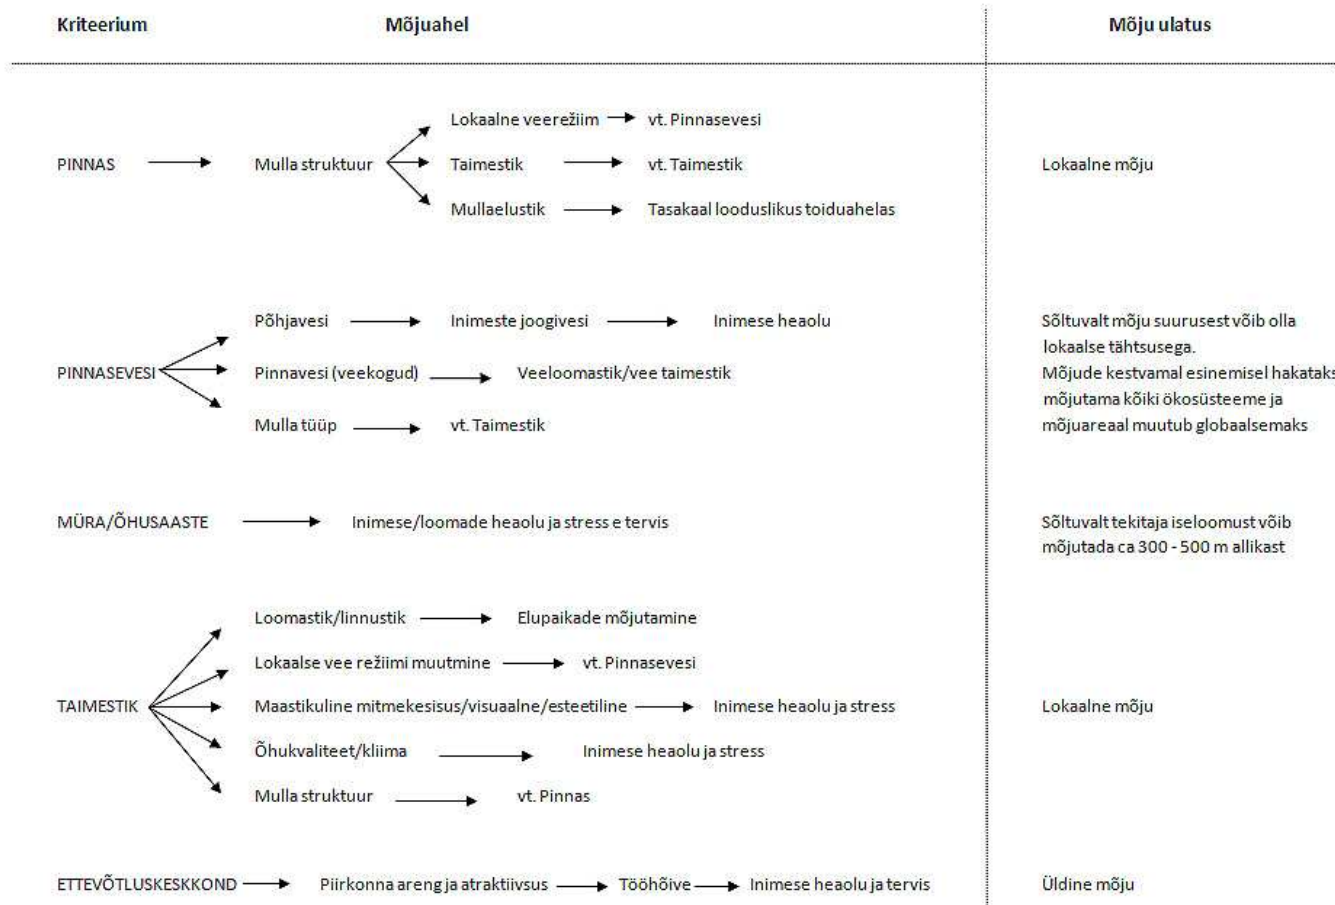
Kriteerium Mõjuahel Mõju ulatus

PINNAS → Mulla struktuur → Lokaalne veerežiim → vt. Pinnasevesi
→ Taimestik → vt. Taimestik
→ Mullaelustik → Tasakaal looduslikus toiduahelas
Lokaalne mõju

PINNASEVESI → Põhjavesi → Inimeste joogivesi → Inimese heaolu
→ Pinnavesi (veekogud) → Veeloomastik/vee taimestik
→ Mulla tüüp → vt. Taimestik
Sõltuvalt mõju suurusest võib olla lokaalse tähtsusega. Mõjude kestvamal esinemisel hakataks mõjutama kõiki ökosüsteeme ja mõjuareaal muutub globaalsemaks

MÜRA/ÕHUSAASTE → Inimese/loomade heaolu ja stress e tervis
Sõltuvalt tekitaja iseloomust võib mõjutada ca 300 - 500 m allikast

TAIMESTIK → Loomastik/linnustik → Elupaikade mõjutamine
→ Lokaalse vee režiimi muutmine → vt. Pinnasevesi
→ Maastikuline mitmekesisus/visuaalne/esteetiline → Inimese heaolu ja stress
→ Õhukvaliteet/kliima → Inimese heaolu ja stress
→ Mulla struktuur → vt. Pinnas
Lokaalne mõju

ETTEVÕTLUSKESKKOND → Piirkonna areng ja atraktiivsus → Tööhõive → Inimese heaolu ja tervis
Üldine mõju